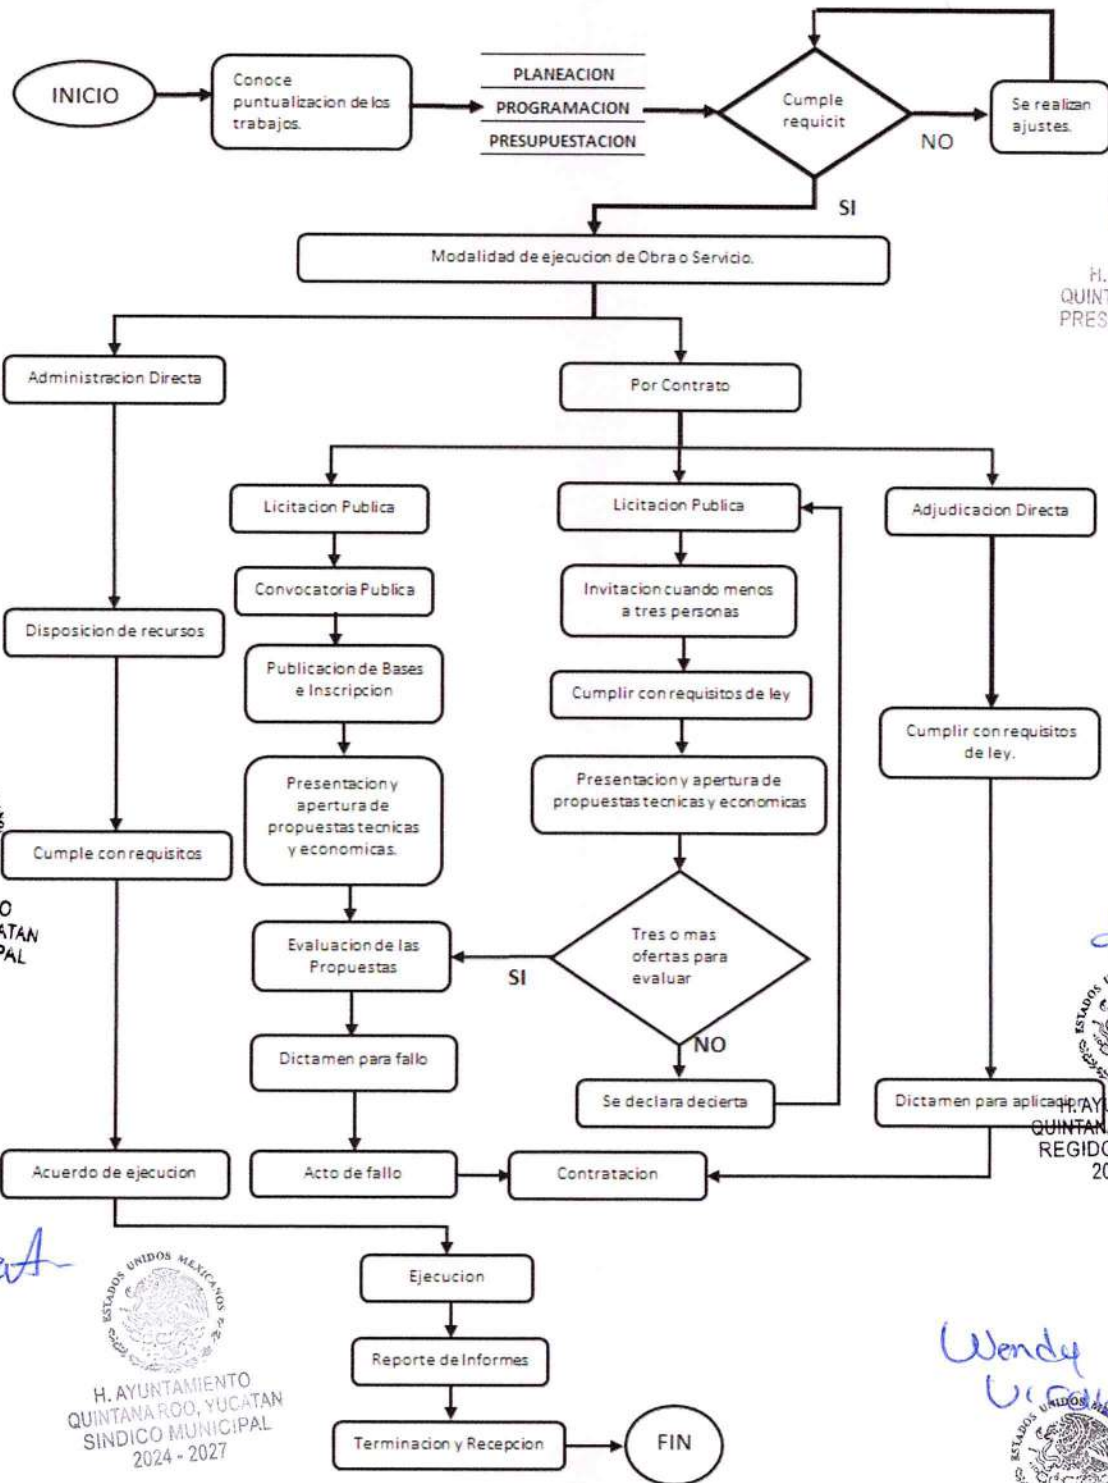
INICIO

Conoce puntualizacion de los trabajos.

PLANEACION
PROGRAMACION
PRESUPUESTACION

Cumple requicit

NO

Se realizan ajustes.

SI

Modalidad de ejecucion de Obra o Servicio.

H.
QUINT
PRES

Administracion Directa

Por Contrato

Licitacion Publica

Licitacion Publica

Adjudicacion Directa

Convocatoria Publica

Invitacion cuando menos a tres personas

Disposicion de recursos

Publicacion de Bases e Inscripcion

Cumplir con requisitos de ley

Cumplir con requisitos de ley.

Presentacion y apertura de propuestas tecnicas y economicas.

Presentacion y apertura de propuestas tecnicas y economicas

Cumple con requisitos

Evaluacion de las Propuestas

SI

Tres o mas ofertas para evaluar

NO

Dictamen para fallo

Se declara decierta

Dictamen para aplicacion

H. AY
QUINTAN
REGIDO
20

Acuerdo de ejecucion

Acto de fallo

Contratacion

Ejecucion

Reporte de Informes

Terminacion y Recepcion

FIN

ESTADOS UNIDOS MEXICANOS
H. AYUNTAMIENTO
QUINTANA ROO, YUCATAN
SINDICO MUNICIPAL
2024 - 2027

Wendy
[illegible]